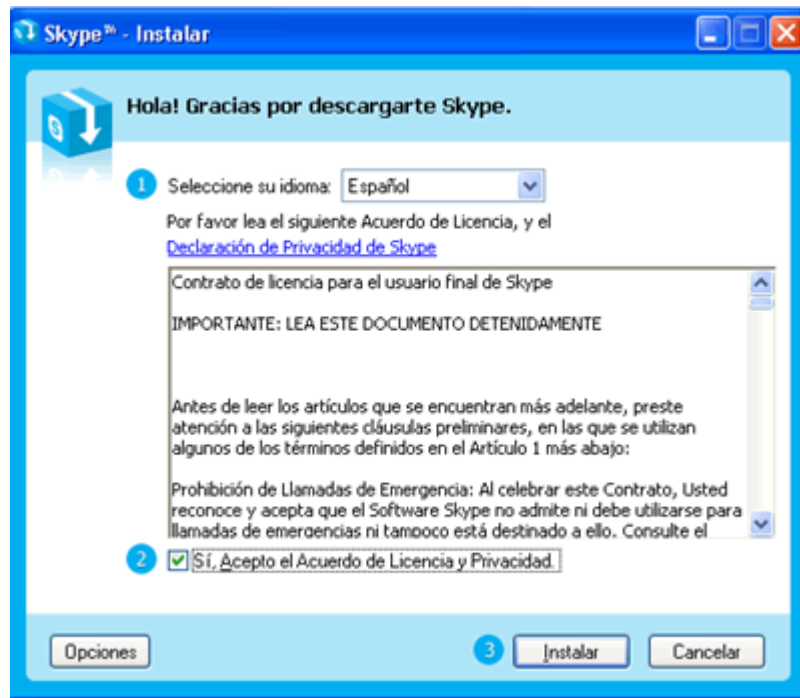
Skype™ - Instalar

Hola! Gracias por descargarte Skype.

1 Seleccione su idioma: Español

Por favor lea el siguiente Acuerdo de Licencia, y el Declaración de Privacidad de Skype

Contrato de licencia para el usuario final de Skype

IMPORTANTE: LEA ESTE DOCUMENTO DETENIDAMENTE

Antes de leer los artículos que se encuentran más adelante, preste atención a las siguientes cláusulas preliminares, en las que se utilizan algunos de los términos definidos en el Artículo 1 más abajo:

Prohibición de Llamadas de Emergencia: Al celebrar este Contrato, Usted reconoce y acepta que el Software Skype no admite ni debe utilizarse para llamadas de emergencias ni tampoco está destinado a ello. Consulte el

2 Sí, Acepto el Acuerdo de Licencia y Privacidad.

Opciones

3 Instalar

Cancelar